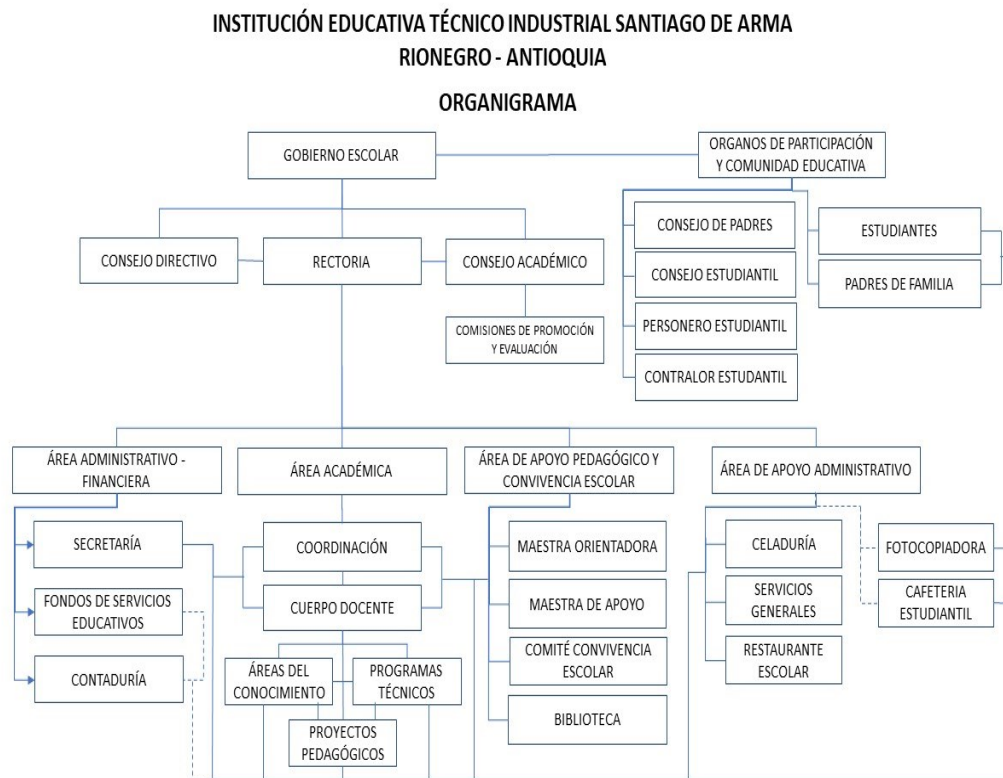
INSTITUCIÓN EDUCATIVA TÉCNICO INDUSTRIAL SANTIAGO DE ARMA
RIONEGRO - ANTIOQUIA

ORGANIGRAMA

GOBIERNO ESCOLAR

ORGANOS DE PARTICIPACIÓN Y COMUNIDAD EDUCATIVA

CONSEJO DIRECTIVO

RECTORIA

CONSEJO ACADÉMICO

COMISIONES DE PROMOCIÓN Y EVALUACIÓN

CONSEJO DE PADRES

CONSEJO ESTUDIANTIL

PERSONERO ESTUDIANTIL

CONTRALOR ESTUDIANTIL

ESTUDIANTES

PADRES DE FAMILIA

ÁREA ADMINISTRATIVO - FINANCIERA

ÁREA ACADÉMICA

ÁREA DE APOYO PEDAGÓGICO Y CONVIVENCIA ESCOLAR

ÁREA DE APOYO ADMINISTRATIVO

SECRETARÍA

FONDOS DE SERVICIOS EDUCATIVOS

CONTADURÍA

COORDINACIÓN

CUERPO DOCENTE

ÁREAS DEL CONOCIMIENTO

PROGRAMAS TÉCNICOS

PROYECTOS PEDAGÓGICOS

MAESTRA ORIENTADORA

MAESTRA DE APOYO

COMITÉ CONVIVENCIA ESCOLAR

BIBLIOTECA

CELADURÍA

SERVICIOS GENERALES

RESTAURANTE ESCOLAR

FOTOCOPIADORA

CAFETERIA ESTUDIANTIL